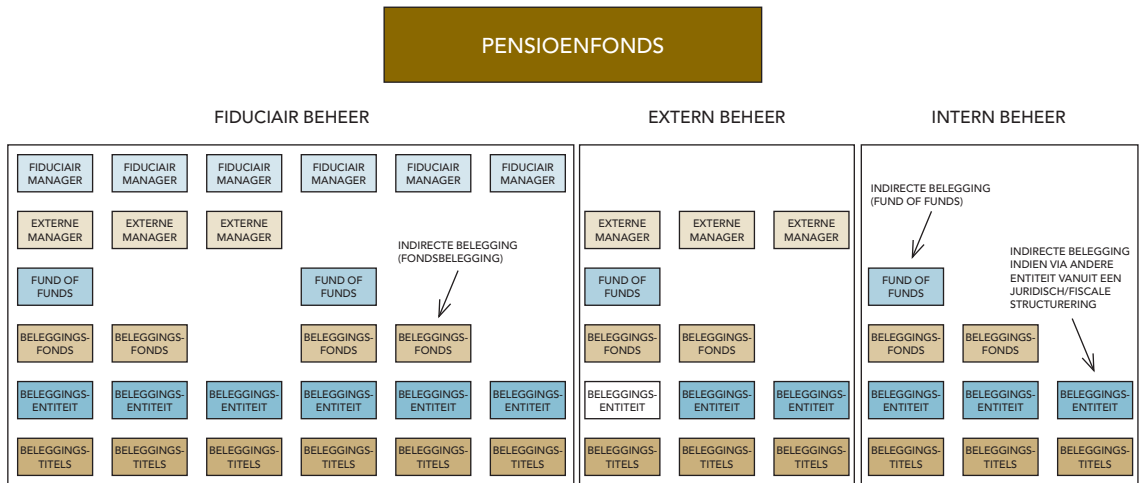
PENSIOENFONDS

FIDUCIAIR BEHEER

FIDUCIAIR MANAGER
FIDUCIAIR MANAGER
FIDUCIAIR MANAGER
FIDUCIAIR MANAGER
FIDUCIAIR MANAGER
FIDUCIAIR MANAGER

EXTERNE MANAGER
EXTERNE MANAGER
EXTERNE MANAGER

INDIRECTE BELEGGING (FONDSBELEGGING)

FUND OF FUNDS
FUND OF FUNDS

BELEGGINGSFONDS
BELEGGINGSFONDS
BELEGGINGSFONDS
BELEGGINGSFONDS

BELEGGINGSENTITEIT
BELEGGINGSENTITEIT
BELEGGINGSENTITEIT
BELEGGINGSENTITEIT
BELEGGINGSENTITEIT
BELEGGINGSENTITEIT

BELEGGINGSTITELS
BELEGGINGSTITELS
BELEGGINGSTITELS
BELEGGINGSTITELS
BELEGGINGSTITELS
BELEGGINGSTITELS

EXTERN BEHEER

EXTERNE MANAGER
EXTERNE MANAGER
EXTERNE MANAGER

FUND OF FUNDS

BELEGGINGSFONDS
BELEGGINGSFONDS

BELEGGINGSENTITEIT
BELEGGINGSENTITEIT
BELEGGINGSENTITEIT

BELEGGINGSTITELS
BELEGGINGSTITELS
BELEGGINGSTITELS

INTERN BEHEER

INDIRECTE BELEGGING (FUND OF FUNDS)

INDIRECTE BELEGGING INDIEN VIA ANDERE ENTITEIT VANUIT EEN JURIDISCH/FISCALE STRUCTURERING

FUND OF FUNDS

BELEGGINGSFONDS
BELEGGINGSFONDS

BELEGGINGSENTITEIT
BELEGGINGSENTITEIT
BELEGGINGSENTITEIT

BELEGGINGSTITELS
BELEGGINGSTITELS
BELEGGINGSTITELS